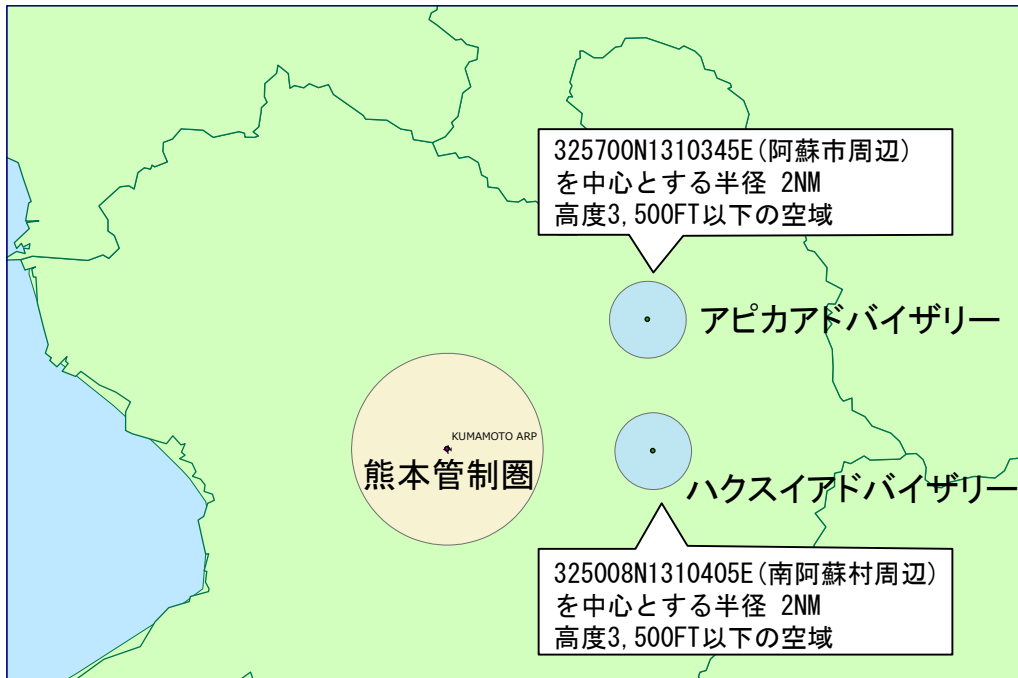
325700N1310345E(阿蘇市周辺)
を中心とする半径 2NM
高度3,500FT以下の空域

アピカアドバイザリー

KUMAMOTO ARP

熊本管制圏

ハクスイアドバイザリー

325008N1310405E(南阿蘇村周辺)
を中心とする半径 2NM
高度3,500FT以下の空域